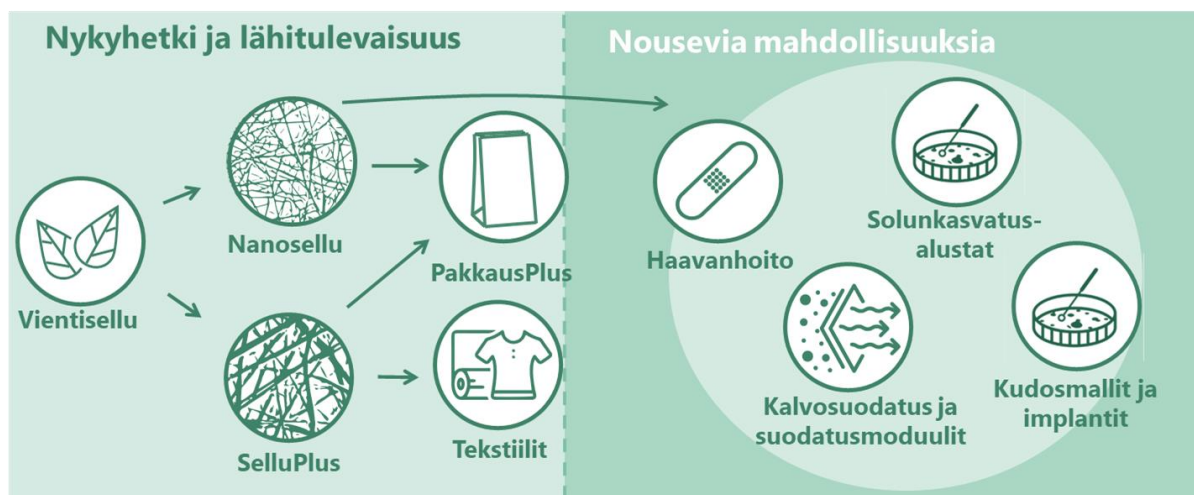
Nykyhetki ja lähitulevaisuus

Nousevia mahdollisuuksia

Vientisellu

Nanosellu

SelluPlus

PakkausPlus

Tekstiilit

Haavanhoito

Solunkasvatusalustat

Kalvosuodatus ja suodatusmoduulit

Kudosmallit ja implantit